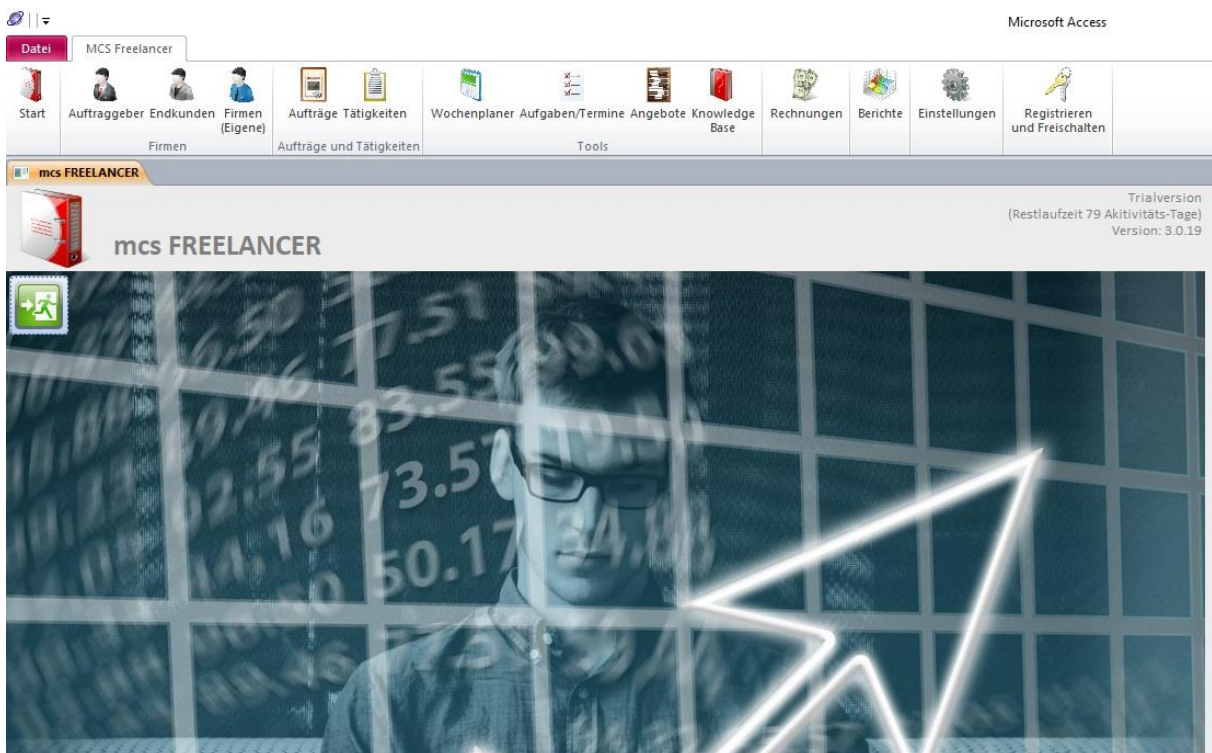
Microsoft Access

Datei
MCS Freelancer

Start
Auftraggeber Endkunden Firmen (Eigene)
Firmen
Aufträge Tätigkeiten
Aufträge und Tätigkeiten
Wochenplaner Aufgaben/Termine Angebote Knowledge Base
Tools
Rechnungen
Berichte
Einstellungen
Registrieren und Freischalten

mcs FREELANCER

Trialversion
(Restlaufzeit 79 Akitivitäts-Tage)
Version: 3.0.19

mcs FREELANCER